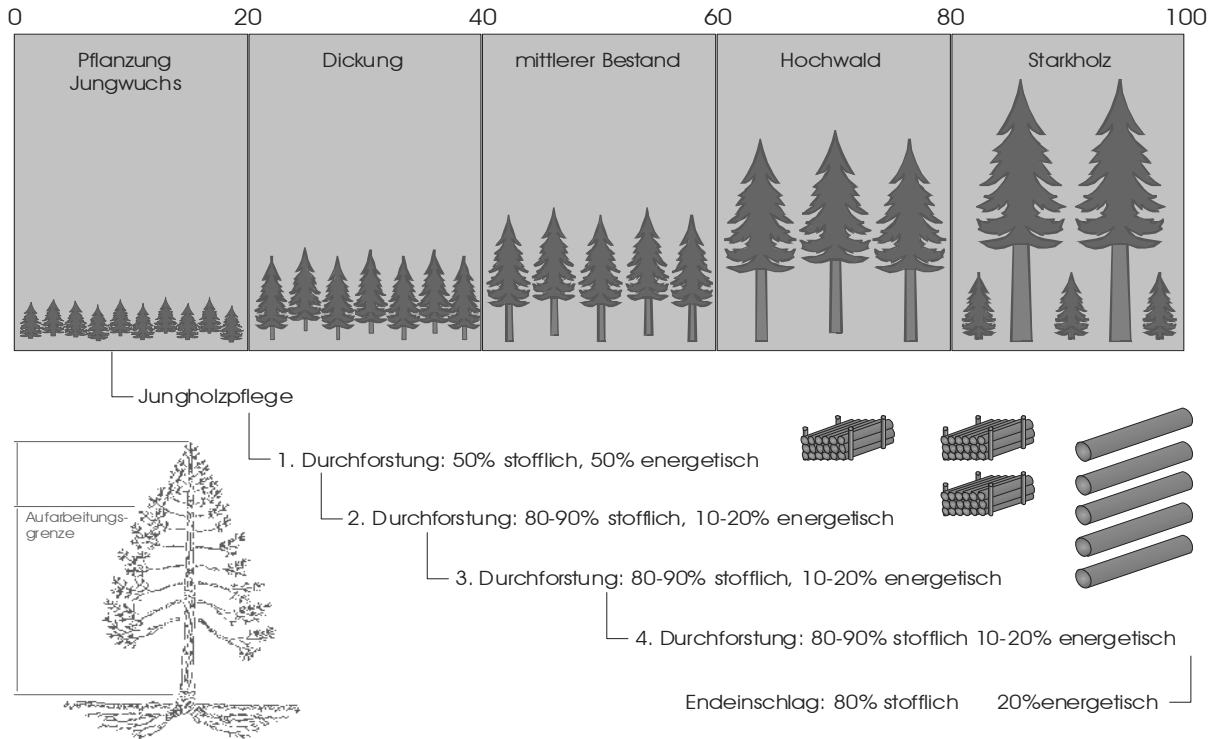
0 20 40 60 80 100

Pflanzung Jungwuchs

Dickung

mittlerer Bestand

Hochwald

Starkholz

Jungholzpflege

Aufarbeitungsgrenze

1. Durchforstung: 50% stofflich, 50% energetisch

2. Durchforstung: 80-90% stofflich, 10-20% energetisch

3. Durchforstung: 80-90% stofflich, 10-20% energetisch

4. Durchforstung: 80-90% stofflich 10-20% energetisch

Endeinschlag: 80% stofflich 20%energetisch